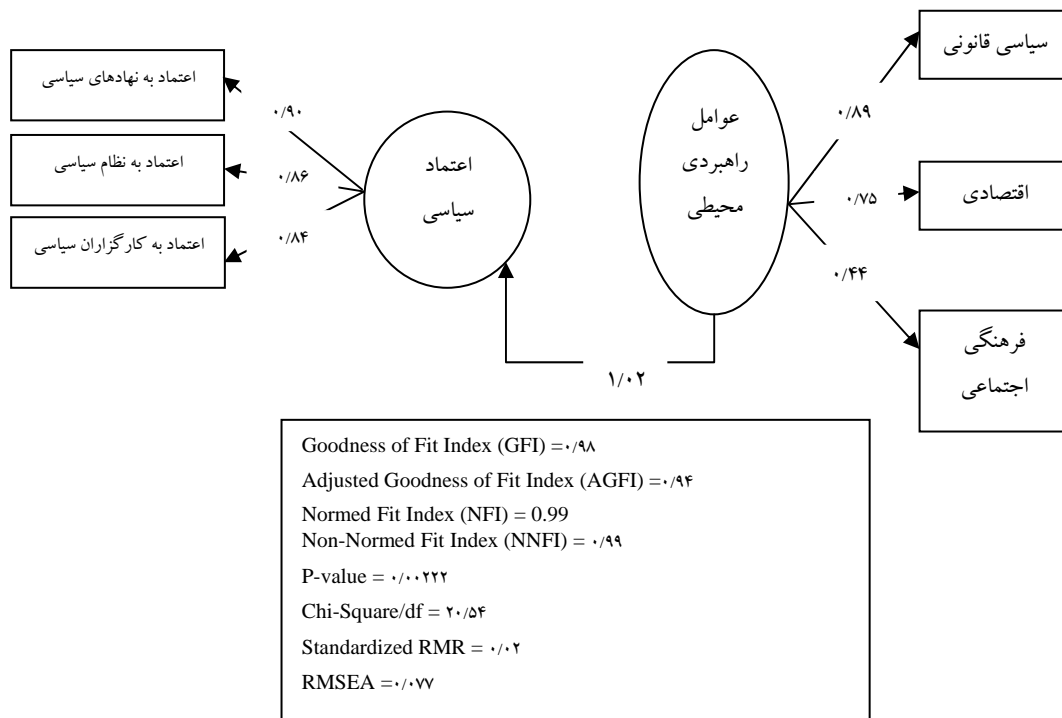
اعتماد به نهادهای سیاسی

اعتماد به نظام سیاسی

اعتماد به کارگزاران سیاسی

۰/۹۰

۰/۸۶

۰/۸۴

اعتماد سیاسی

عوامل راهبردی محیطی

سیاسی قانونی

۰/۸۹

اقتصادی

۰/۷۵

۰/۴۴

فرهنگی اجتماعی

۱/۰۲

Goodness of Fit Index (GFI) =۰/۹۸

Adjusted Goodness of Fit Index (AGFI) =۰/۹۴

Normed Fit Index (NFI) = 0.99

Non-Normed Fit Index (NNFI) = ۰/۹۹

P-value = ۰/۰۰۲۲۲

Chi-Square/df = ۲۰/۵۴

Standardized RMR = ۰/۰۲

RMSEA =۰/۰۷۷